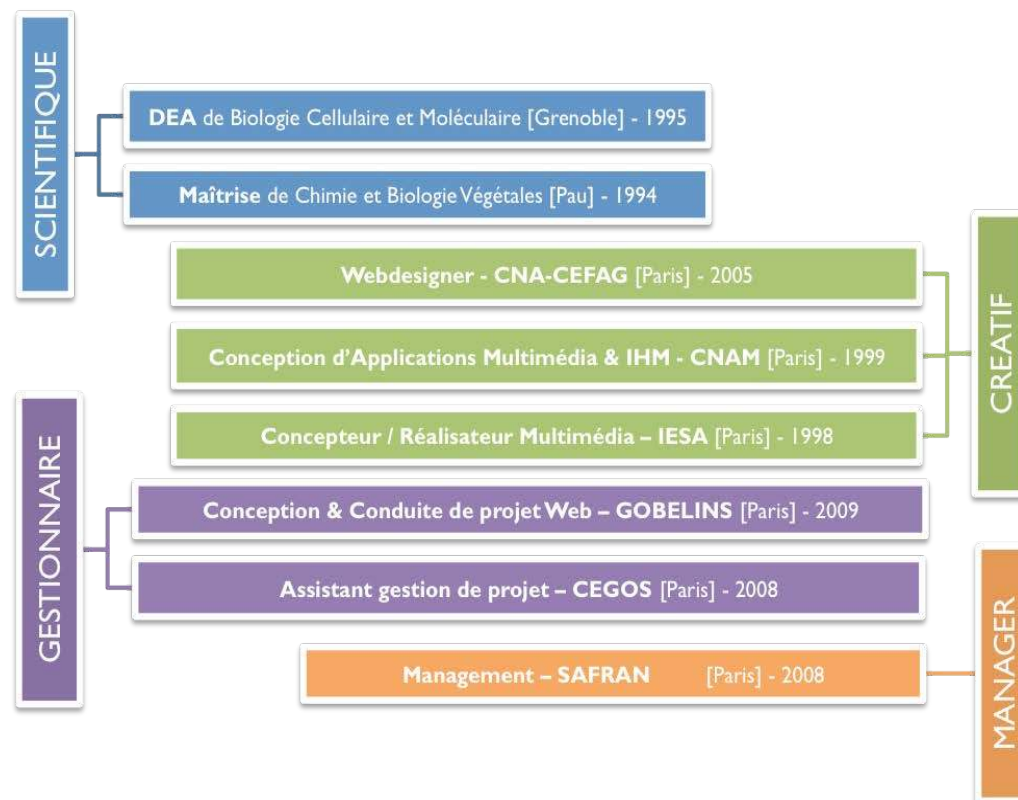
SCIENTIFIQUE

DEA de Biologie Cellulaire et Moléculaire [Grenoble] - 1995

Maîtrise de Chimie et Biologie Végétales [Pau] - 1994

Webdesigner - CNA-CEFAG [Paris] - 2005

Conception d'Applications Multimédia & IHM - CNAM [Paris] - 1999

Concepteur / Réalisateur Multimédia – IESA [Paris] - 1998

CREATIF

GESTIONNAIRE

Conception & Conduite de projet Web – GOBELINS [Paris] - 2009

Assistant gestion de projet – CEGOS [Paris] - 2008

Management – SAFRAN [Paris] - 2008

MANAGER